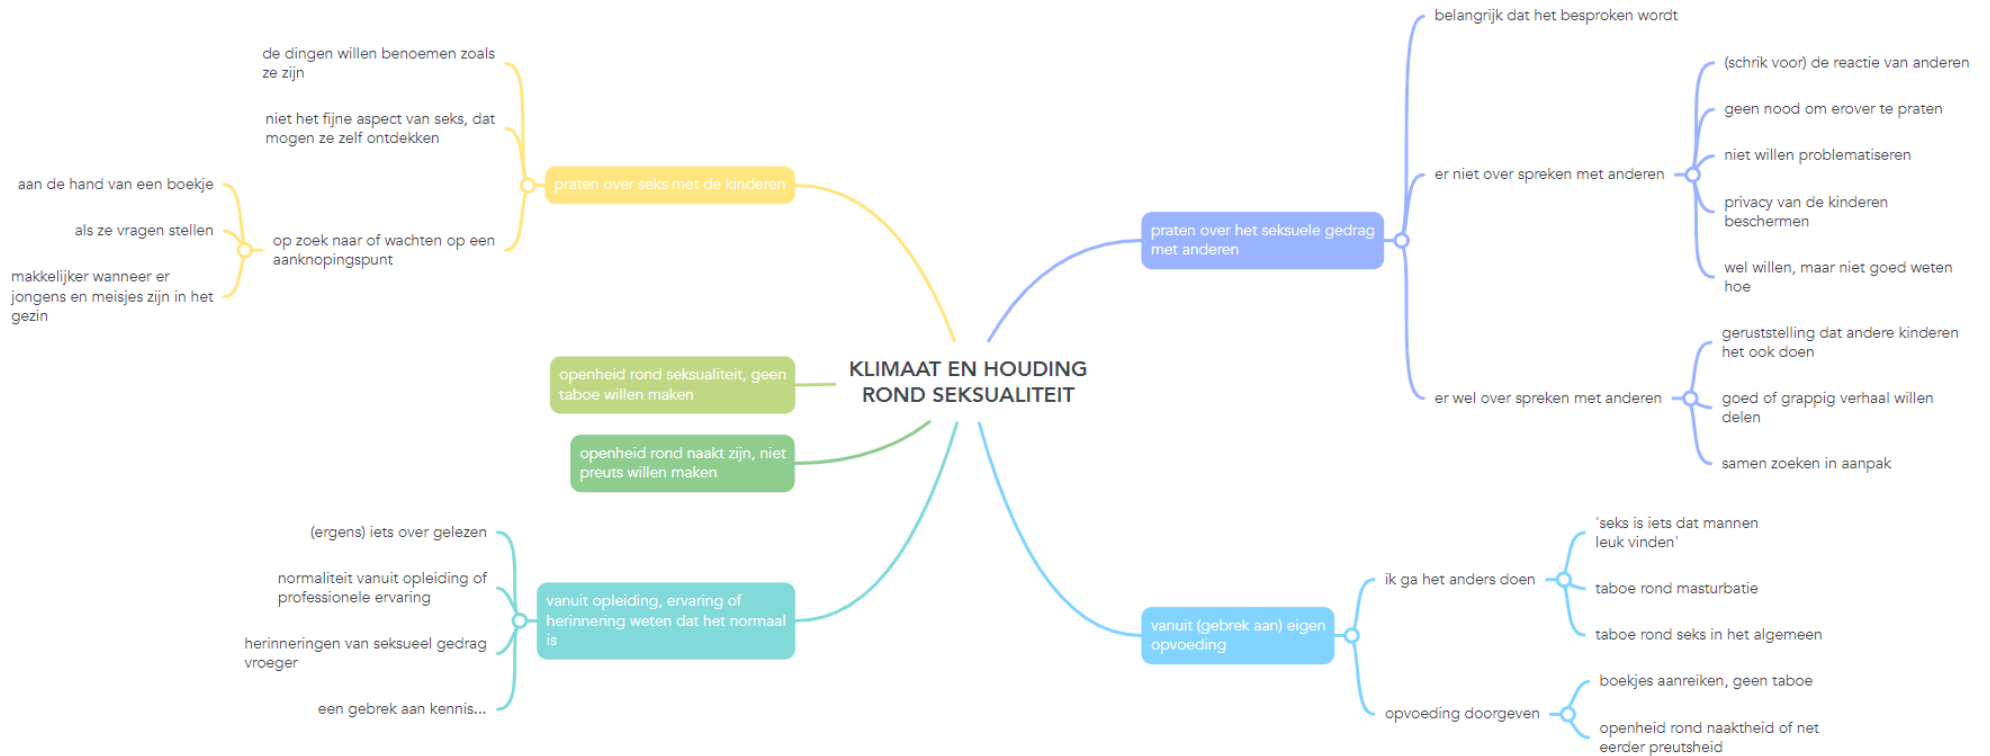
KLIMAAT EN HOUDING ROND SEKSUALITEIT

praten over seks met de kinderen

de dingen willen benoemen zoals ze zijn

niet het fijne aspect van seks, dat mogen ze zelf ontdekken

op zoek naar of wachten op een aanknopingspunt

aan de hand van een boekje

als ze vragen stellen

makkelijker wanneer er jongens en meisjes zijn in het gezin

openheid rond seksualiteit, geen taboe willen maken

openheid rond naakt zijn, niet preuts willen maken

vanuit opleiding, ervaring of herinnering weten dat het normaal is

(ergens) iets over gelezen

normaliteit vanuit opleiding of professionele ervaring

herinneringen van seksueel gedrag vroeger

een gebrek aan kennis...

praten over het seksuele gedrag met anderen

belangrijk dat het besproken wordt

er niet over spreken met anderen

(schrik voor) de reactie van anderen

geen nood om erover te praten

niet willen problematiseren

privacy van de kinderen beschermen

wel willen, maar niet goed weten hoe

er wel over spreken met anderen

geruststelling dat andere kinderen het ook doen

goed of grappig verhaal willen delen

samen zoeken in aanpak

vanuit (gebrek aan) eigen opvoeding

ik ga het anders doen

'seks is iets dat mannen leuk vinden'

taboe rond masturbatie

taboe rond seks in het algemeen

opvoeding doorgeven

boekjes aanreiken, geen taboe

openheid rond naaktheid of net eerder preutsheid